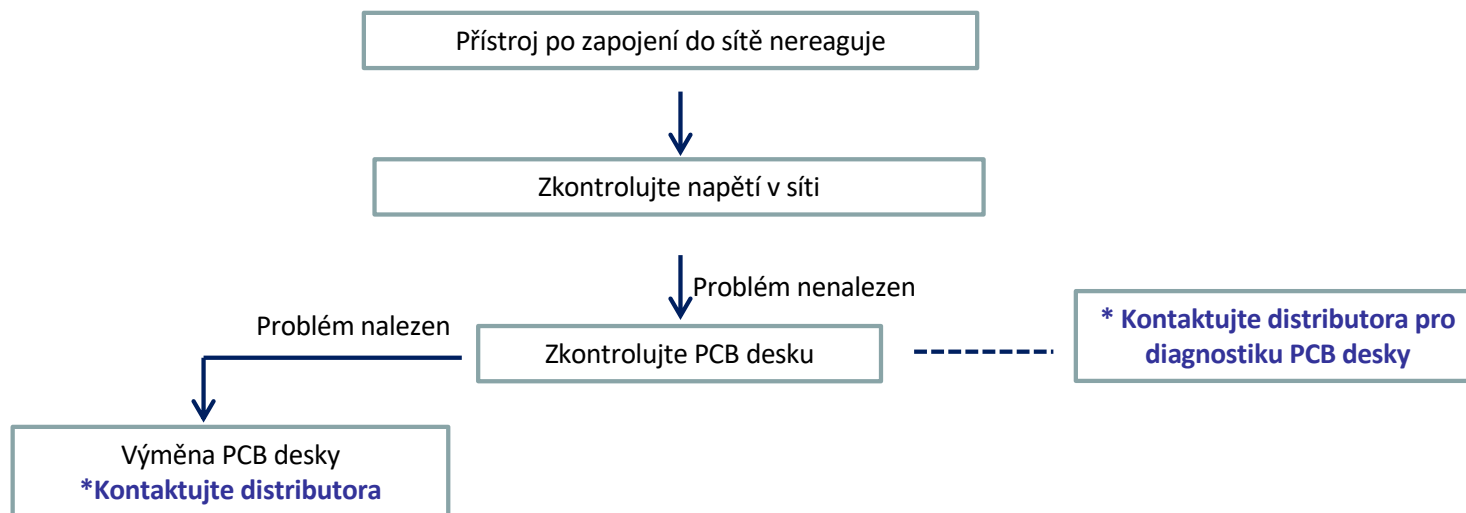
Přístroj po zapojení do sítě nereaguje

Zkontrolujte napětí v síti

Problém nenalezen

Problém nalezen

Zkontrolujte PCB desku

* Kontaktujte distributora pro diagnostiku PCB desky

Výměna PCB desky
*Kontaktujte distributora